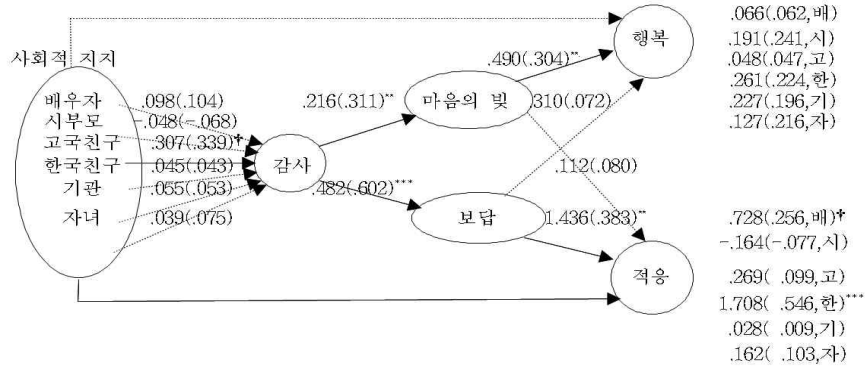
사회적 지지

배우자
시부모
고국친구
한국친구
기관
자녀

.098(.104)
.048(-.068)
.307(.339)$^{\dagger}$
.045(.043)
.055(.053)
.039(.075)

감사

.216(.311)$^{**}$

마음의 빚

.482(.602)$^{***}$

보답

.490(.304)$^{**}$

.310(.072)

.112(.080)

1.436(.383)$^{**}$

행복

적응

.066(.062,배)
.191(.241,시)
.048(.047,고)
.261(.224,한)
.227(.196,기)
.127(.216,자)

.728(.256,배)$^{\dagger}$
-.164(-.077,시)
.269( .099,고)
1.708( .546,한)$^{***}$
.028( .009,기)
.162( .103,자)